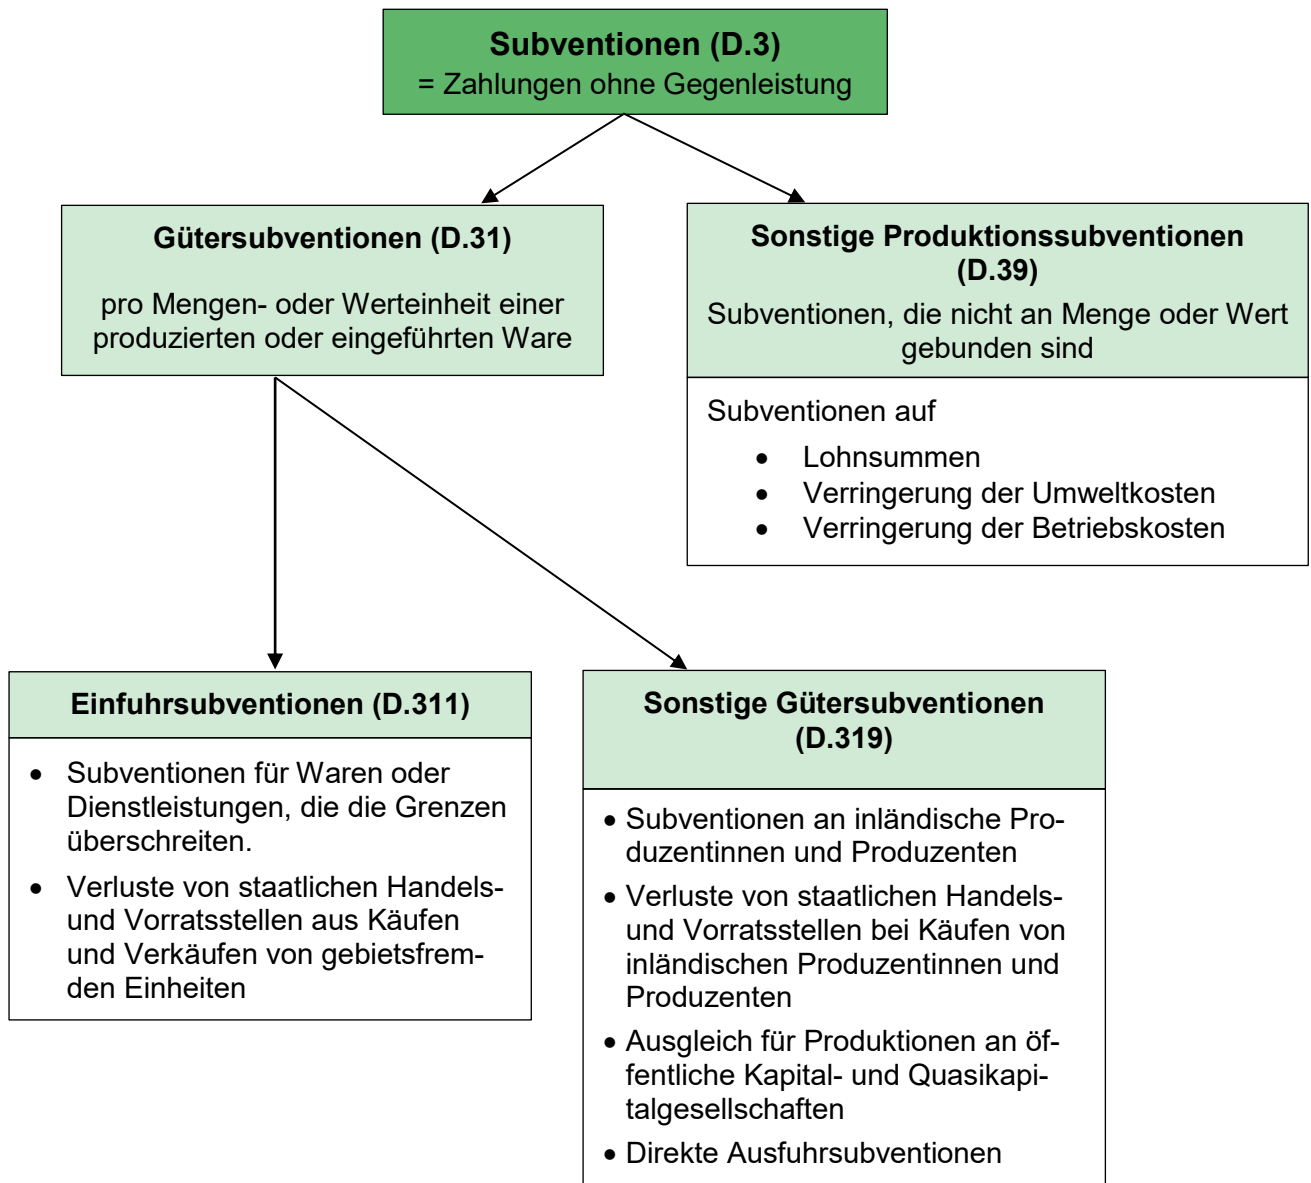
**Subventionen (D.3)**
= Zahlungen ohne Gegenleistung

**Gütersubventionen (D.31)**

pro Mengen- oder Werteinheit einer produzierten oder eingeführten Ware

**Sonstige Produktionssubventionen (D.39)**

Subventionen, die nicht an Menge oder Wert gebunden sind

Subventionen auf

- Lohnsummen
- Verringerung der Umweltkosten
- Verringerung der Betriebskosten

**Einfuhrsubventionen (D.311)**

- Subventionen für Waren oder Dienstleistungen, die die Grenzen überschreiten.
- Verluste von staatlichen Handels- und Vorratsstellen aus Käufen und Verkäufen von gebietsfremden Einheiten

**Sonstige Gütersubventionen (D.319)**

- Subventionen an inländische Produzentinnen und Produzenten
- Verluste von staatlichen Handels- und Vorratsstellen bei Käufen von inländischen Produzentinnen und Produzenten
- Ausgleich für Produktionen an öffentliche Kapital- und Quasikapitalgesellschaften
- Direkte Ausfuhrsubventionen